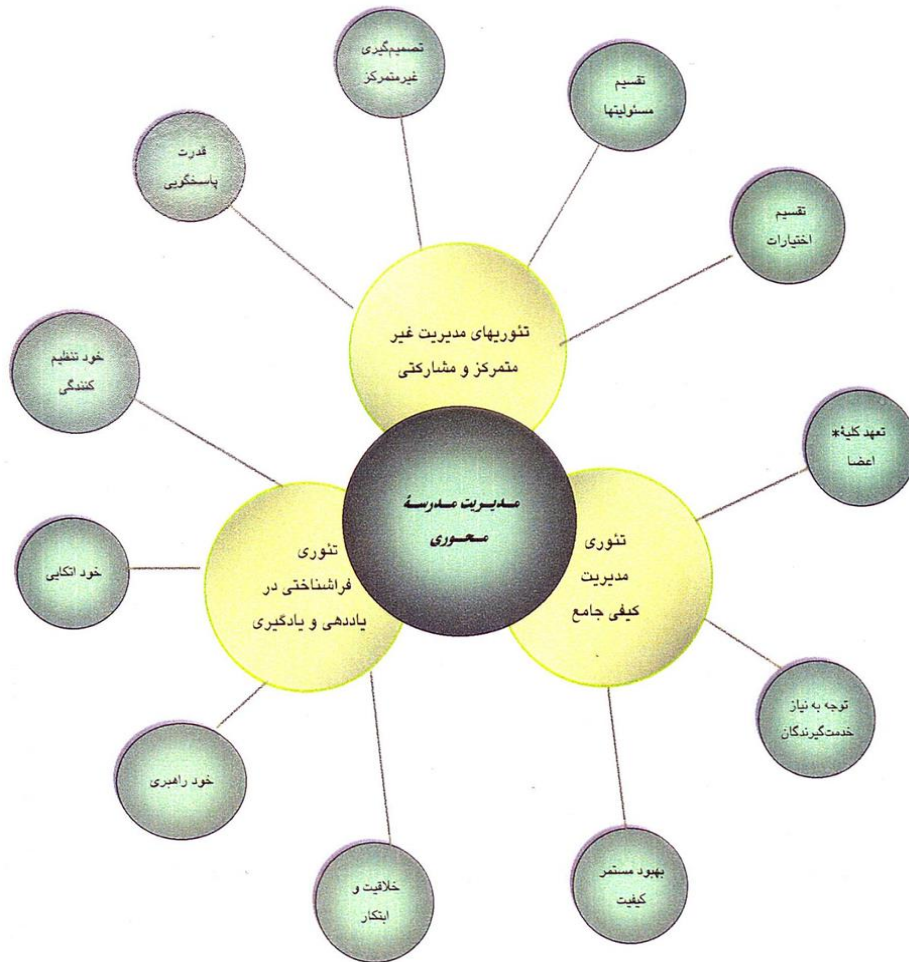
تصمیم‌گیری غیرمتمرکز

تقسیم مسئولیتها

قدرت پاسخگویی

تقسیم اختیارات

تئوریهای مدیریت غیر متمرکز و مشارکتی

خود تنظیم کنندگی

تعهد کلیهٔ* اعضا

مدیریت مدرسهٔ محوری

تئوری فراشناختی در یاددهی و یادگیری

تئوری مدیریت کیفی جامع

خود اتکایی

توجه به نیاز خدمت‌گیرندگان

خود راهبری

بهبود مستمر کیفیت

خلاقیت و ابتکار